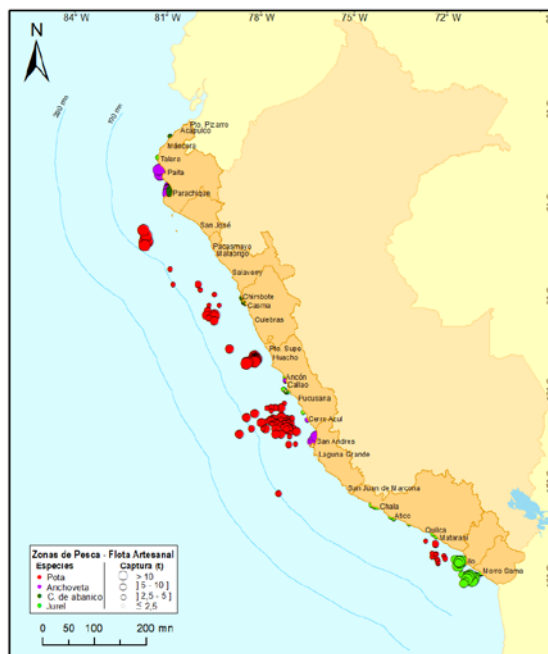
84° W
81° W
78° W
75° W
72° W

N

200 mn
100 mn

Pto. Pizarro
Acapulco
Máncora
Talara
Paita
Parachique
San José
Pacasmayo
Malabrigo
Salaverry
Chimbote
Casma
Culebras
Pto. Supe
Huacho
Ancón
Callao
Pucusana
Cerro Azul
San Andrés
Laguna Grande
San Juan de Marcona
Chala
Atico
Quilca
Matarani
Ilo
Morro Sama

Zonas de Pesca - Flota Artesanal
Especies
Pota
Anchoveta
C. de abanico
Jurel
Captura (t)
> 10
] 5 - 10 ]
] 2,5 - 5 ]
≤ 2,5

0 50 100 200 mn